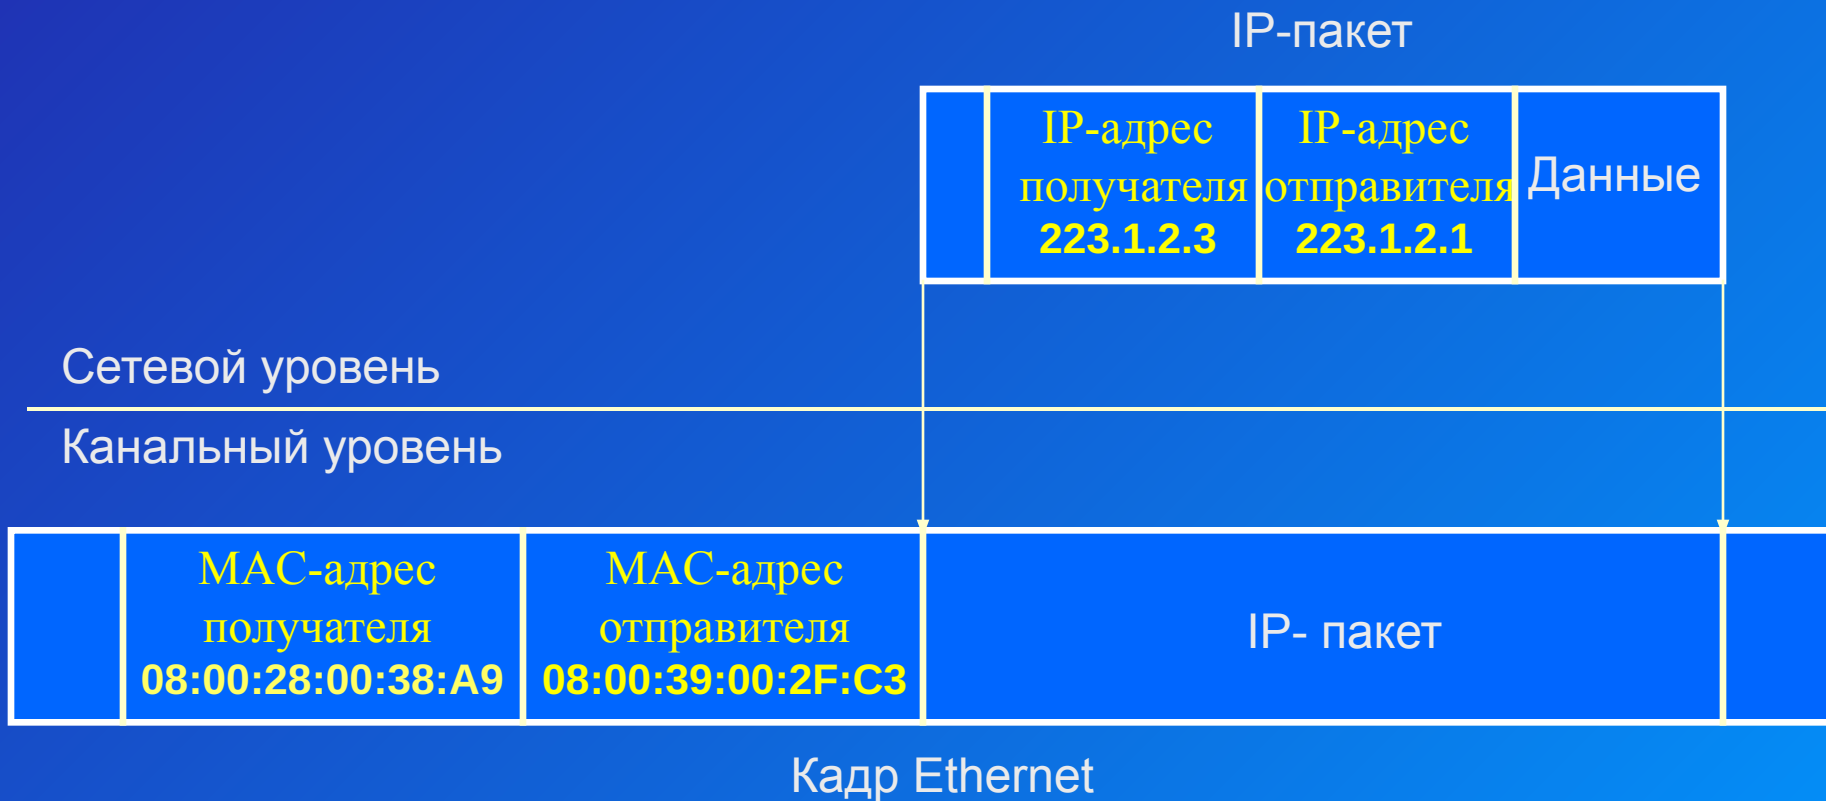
IP-пакет

| | IP-адрес получателя 223.1.2.3 | IP-адрес отправителя 223.1.2.1 | Данные |
|---|---|---|---|

Сетевой уровень

Канальный уровень

| | MAC-адрес получателя 08:00:28:00:38:A9 | MAC-адрес отправителя 08:00:39:00:2F:C3 | IP- пакет | |
|---|---|---|---|---|

Кадр Ethernet